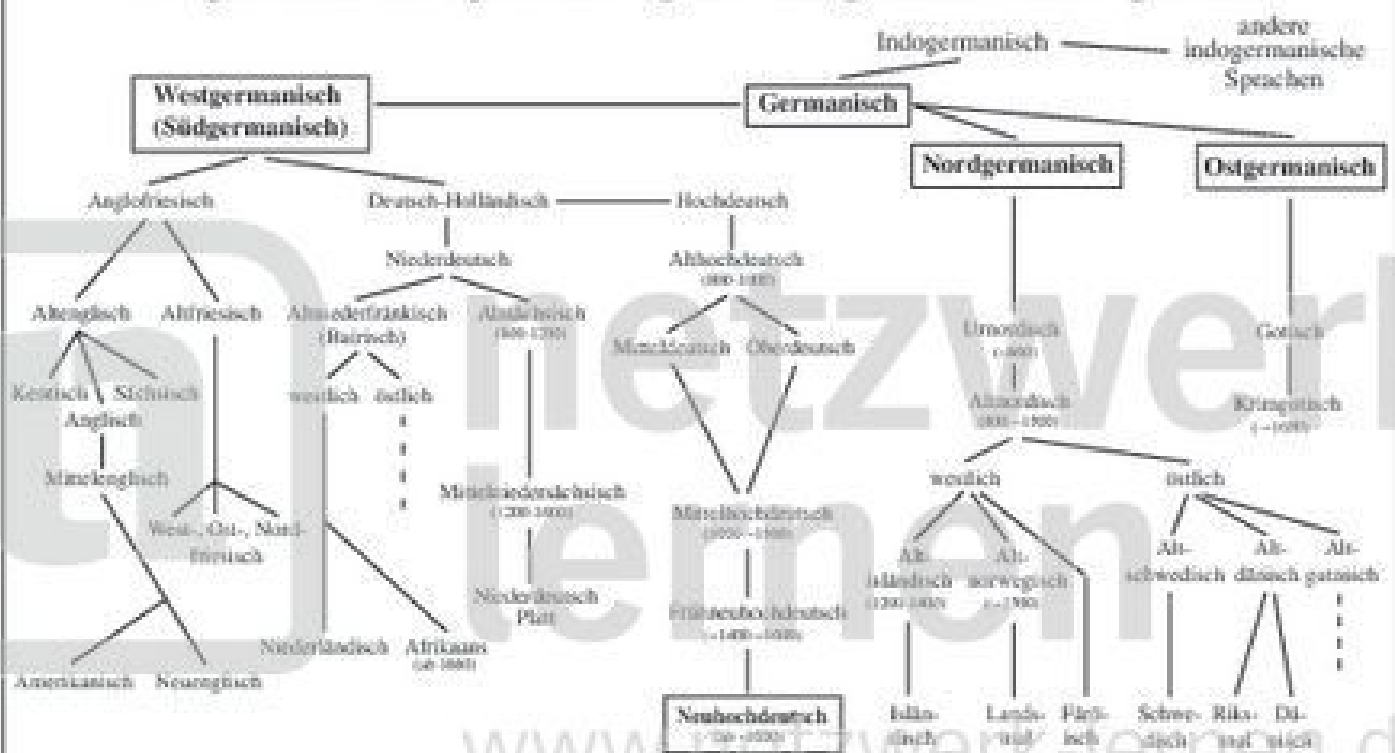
Indogermanisch

andere indogermanische Sprachen

Westgermanisch (Südgermanisch)

Germanisch

Nordgermanisch

Ostgermanisch

Anglofriesisch

Deutsch-Holländisch

Hochdeutsch

Niederdeutsch

Althochdeutsch (800-1100)

Altenglisch

Altfriesisch

Altniederfränkisch (Bairisch)

Altsächsisch (800-1200)

Mitteldeutsch

Oberdeutsch

Urnordisch (-800)

Gotisch

Kentisch

Sächsisch

Anglisch

westlich

östlich

Altnordisch (800-1500)

Krimgotisch (-1600)

Mittelenglisch

West-, Ost-, Nordfriesisch

Mittelniederdeutsch (1200-1600)

Mittelhochdeutsch (1050-1350)

westlich

östlich

Altisländisch (1200-1600)

Altnorwegisch (-1300)

Altschwedisch

Altdänisch

Altgutnisch

Niederdeutsch Platt

Frühneuhochdeutsch (-1400-1600)

Niederländisch

Afrikaans (ab 1600)

Amerikanisch

Neuenglisch

Neuhochdeutsch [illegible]

Isländisch

Landsmål

Färöisch

Schwedisch

Riksmål

Dänisch